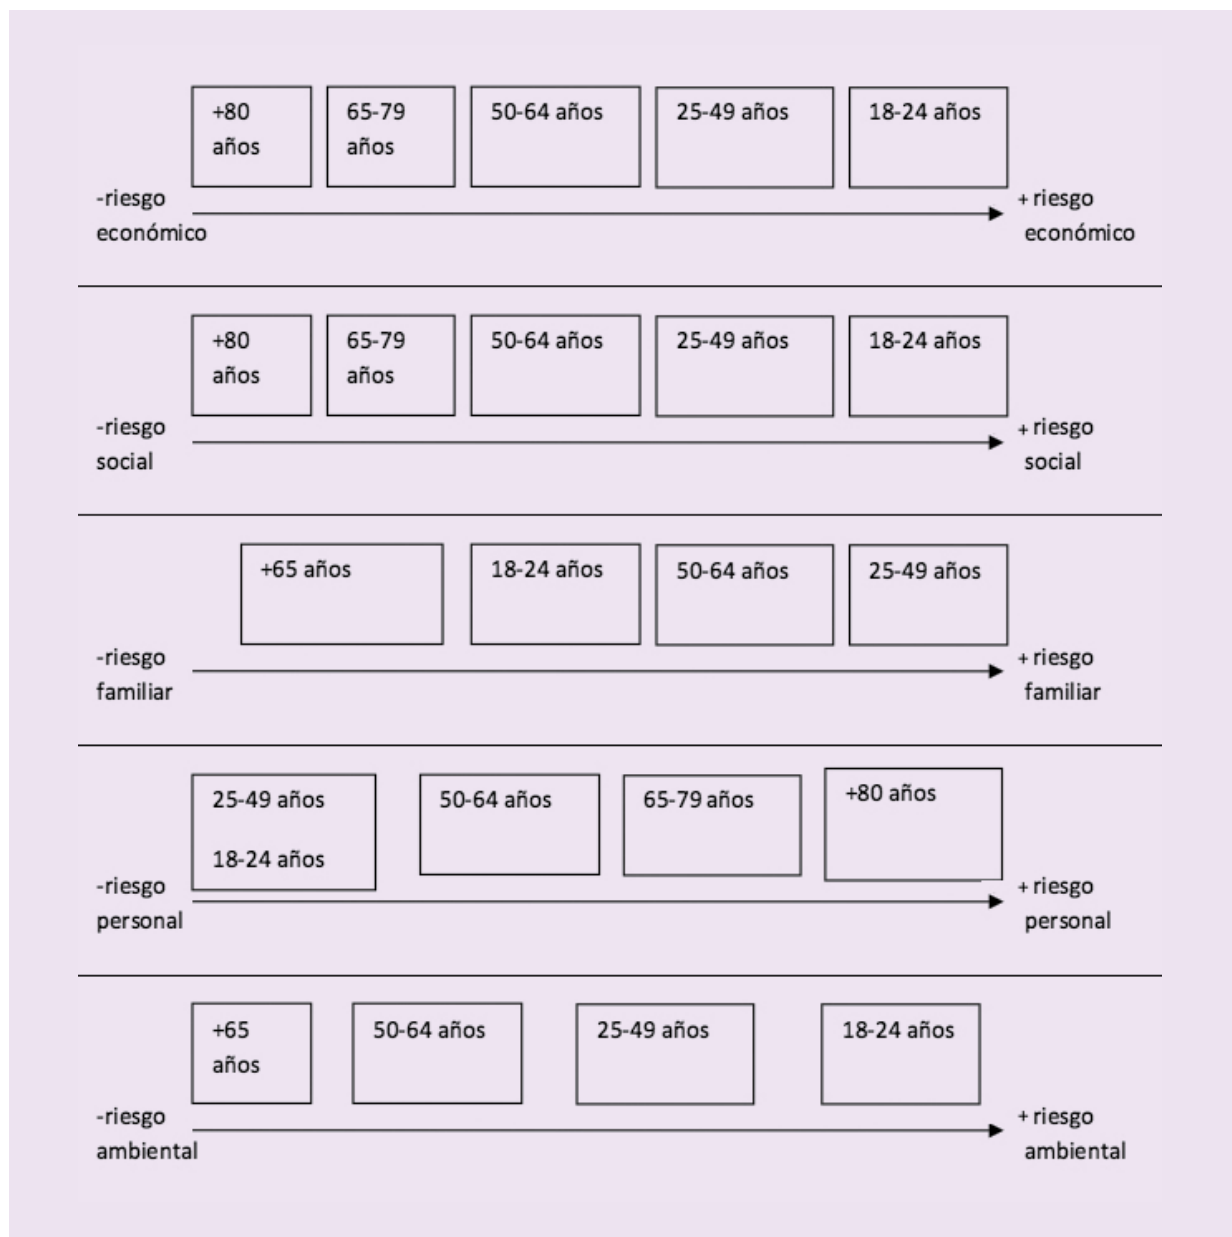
+80 años

65-79 años

50-64 años

25-49 años

18-24 años

-riesgo económico

+ riesgo económico

+80 años

65-79 años

50-64 años

25-49 años

18-24 años

-riesgo social

+ riesgo social

+65 años

18-24 años

50-64 años

25-49 años

-riesgo familiar

+ riesgo familiar

25-49 años

18-24 años

50-64 años

65-79 años

+80 años

-riesgo personal

+ riesgo personal

+65 años

50-64 años

25-49 años

18-24 años

-riesgo ambiental

+ riesgo ambiental